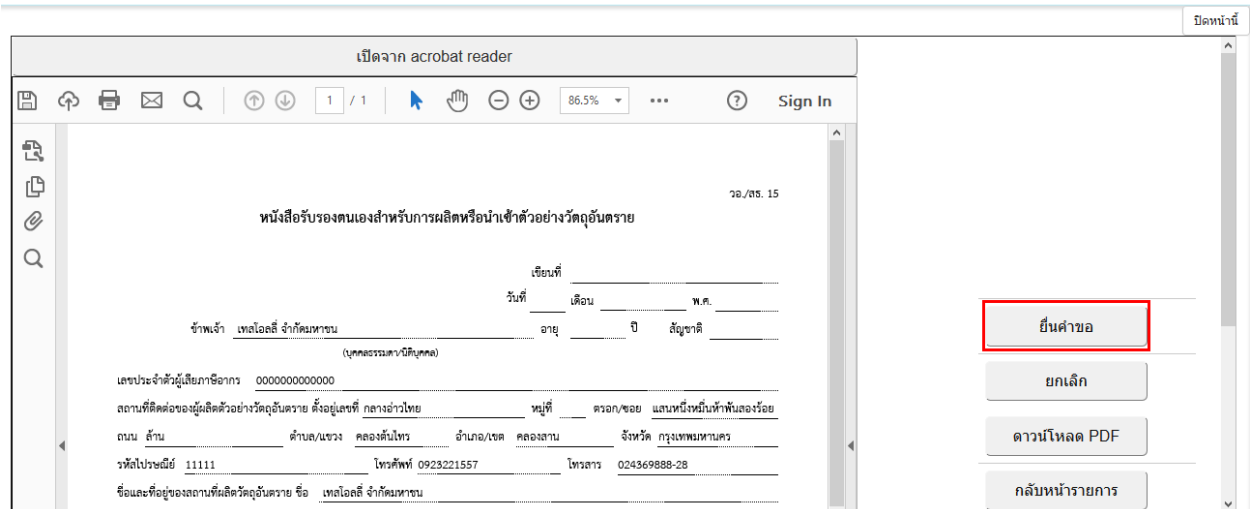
ปิดหน้านี้

เปิดจาก acrobat reader

1 / 1 86.5% ... Sign In

วอ./สธ. 15

หนังสือรับรองตนเองสำหรับการผลิตหรือนำเข้าตัวอย่างวัตถุอันตราย

เขียนที่

วันที่ เดือน พ.ศ.

ข้าพเจ้า เทสโอสลี่ จำกัดมหาชน อายุ ปี สัญชาติ

(บุคคลธรรมดา/นิติบุคคล)

เลขประจำตัวผู้เสียภาษีอากร 0000000000000

สถานที่ติดต่อของผู้ผลิตตัวอย่างวัตถุอันตราย ตั้งอยู่เลขที่ กลางอ่าวไทย หมู่ที่ ตรอก/ซอย แสนหนึ่งหมื่นห้าพันสองร้อย

ถนน ล้าน ตำบล/แขวง คลองต้นไทร อำเภอ/เขต คลองสาน จังหวัด กรุงเทพมหานคร

รหัสไปรษณีย์ 11111 โทรศัพท์ 0923221557 โทรสาร 024369888-28

ชื่อและที่อยู่ของสถานที่ผลิตวัตถุอันตราย ชื่อ เทสโอสลี่ จำกัดมหาชน

ยื่นคำขอ

ยกเลิก

ดาวน์โหลด PDF

กลับหน้ารายการ